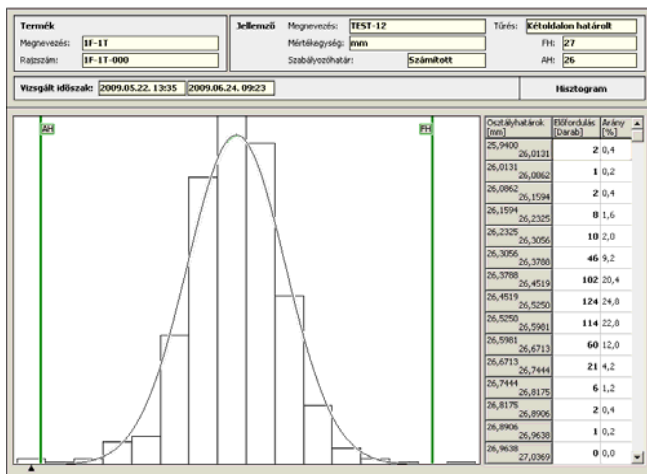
Termék
Megnevezés: IF-IT
Rajzszám: IF-IT-000

Jellemző
Megnevezés: TEST-12
Mértékegység: mm
Szabályozóhatár: Számított

Tűrés: Kétoldalon határolt
FH: 27
AH: 26

Vizsgált időszak: 2009.05.22. 13:35 2009.06.24. 09:23

Hisztogram

AH
FH

| Osztályhatárok [mm] | Előfordulás [Darab] | Arány [%] |
|---|---|---|
| 25,9400 26,0131 | 2 | 0,4 |
| 26,0131 26,0862 | 1 | 0,2 |
| 26,0862 26,1594 | 2 | 0,4 |
| 26,1594 26,2325 | 8 | 1,6 |
| 26,2325 26,3056 | 10 | 2,0 |
| 26,3056 26,3788 | 46 | 9,2 |
| 26,3788 26,4519 | 102 | 20,4 |
| 26,4519 26,5250 | 124 | 24,8 |
| 26,5250 26,5981 | 114 | 22,8 |
| 26,5981 26,6713 | 60 | 12,0 |
| 26,6713 26,7444 | 21 | 4,2 |
| 26,7444 26,8175 | 6 | 1,2 |
| 26,8175 26,8906 | 2 | 0,4 |
| 26,8906 26,9638 | 1 | 0,2 |
| 26,9638 27,0369 | 0 | 0,0 |